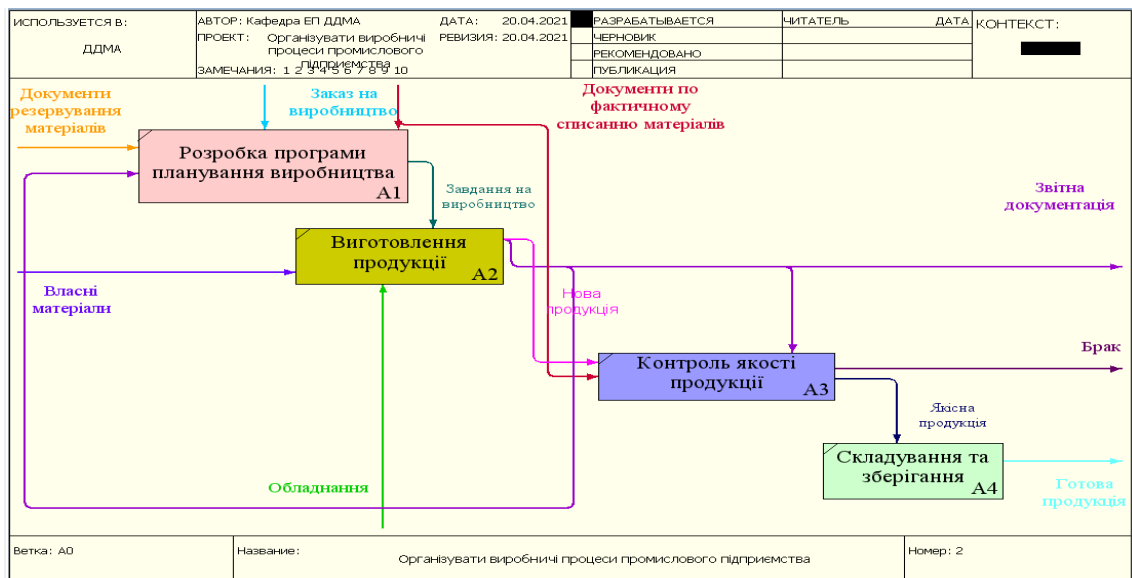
| ИСПОЛЬЗУЕТСЯ В: ДДМА | АВТОР: Кафедра ЕП ДДМА ПРОЕКТ: Організувати виробничі процеси промислового підприємства ЗАМЕЧАНИЯ: 1 2 3 4 5 6 7 8 9 10 | ДАТА: 20.04.2021 РЕВИЗИЯ: 20.04.2021 | | РАЗРАБАТЫВАЕТСЯ | ЧИТАТЕЛЬ | ДАТА | КОНТЕКСТ: |
|---|---|---|---|---|---|---|---|
| | | | | ЧЕРНОВИК | | | |
| | | | | РЕКОМЕНДОВАНО | | | |
| | | | | ПУБЛИКАЦИЯ | | | |

Документи резервування матеріалів

Заказ на виробництво

Документи по фактичному списанню матеріалів

Розробка програми планування виробництва
A1

Завдання на виробництво

Звітна документація

Виготовлення продукції
A2

Власні матеріали

Нова продукція

Контроль якості продукції
A3

Брак

Якісна продукція

Складування та зберігання
A4

Готова продукція

Обладнання

| Ветка: A0 | Название: Організувати виробничі процеси промислового підприємства | Номер: 2 |
|---|---|---|